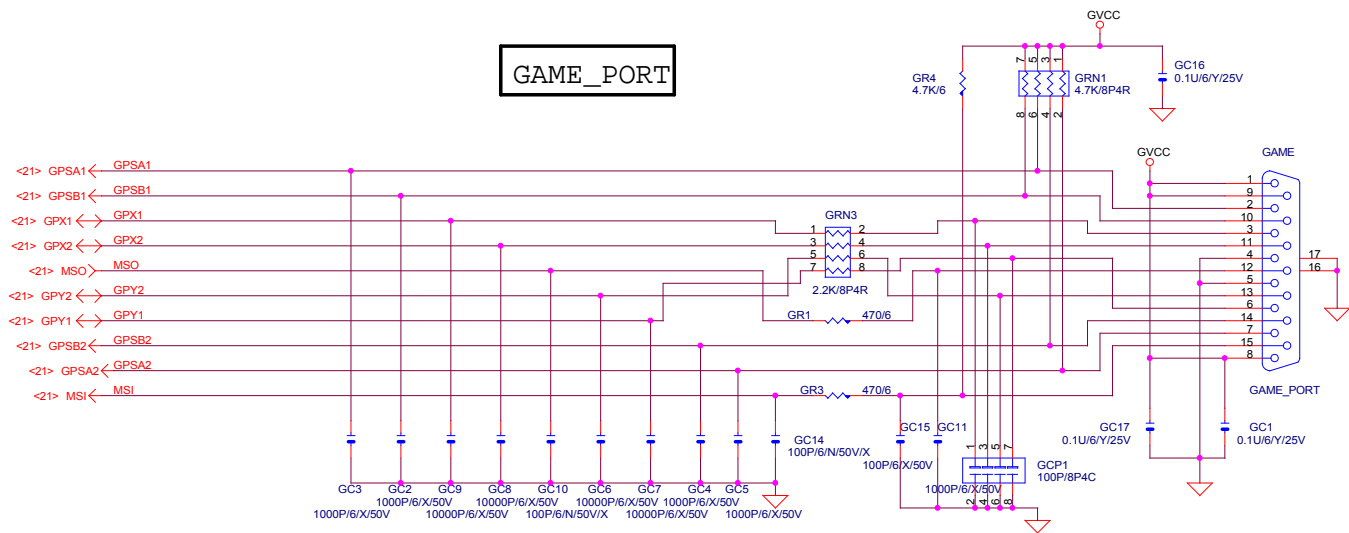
GAME_PORT

GVCC

GR4
4.7K/6

7 5 3 1
GRN1
4.7K/8P4R
8 6 4 2

GC16
0.1U/6/Y/25V

<21> GPSA1
GPSA1
<21> GPSB1
GPSB1
<21> GPX1
GPX1
<21> GPX2
GPX2
<21> MSO
MSO
<21> GPY2
GPY2
<21> GPY1
GPY1
<21> GPSB2
GPSB2
<21> GPSA2
GPSA2
<21> MSI
MSI

GRN3
1 2
3 4
5 6
7 8
2.2K/8P4R

GR1 470/6

GR3 470/6

GVCC

GAME
1
9
2
10
3
11
4
12
5
13
6
14
7
15
8
17
16
GAME_PORT

GC3
1000P/6/X/50V
GC2
1000P/6/X/50V
GC9
10000P/6/X/50V
GC8
10000P/6/X/50V
GC10
10000P/6/N/50V/X
GC6
10000P/6/X/50V
GC7
10000P/6/X/50V
GC4
1000P/6/X/50V
GC5
1000P/6/X/50V
GC14
100P/6/N/50V/X

GC15 GC11
100P/6/X/50V

1 3 5 7
GCP1
100P/8P4C
1000P/6/X/50V
2 4 6 8

GC17
0.1U/6/Y/25V

GC1
0.1U/6/Y/25V